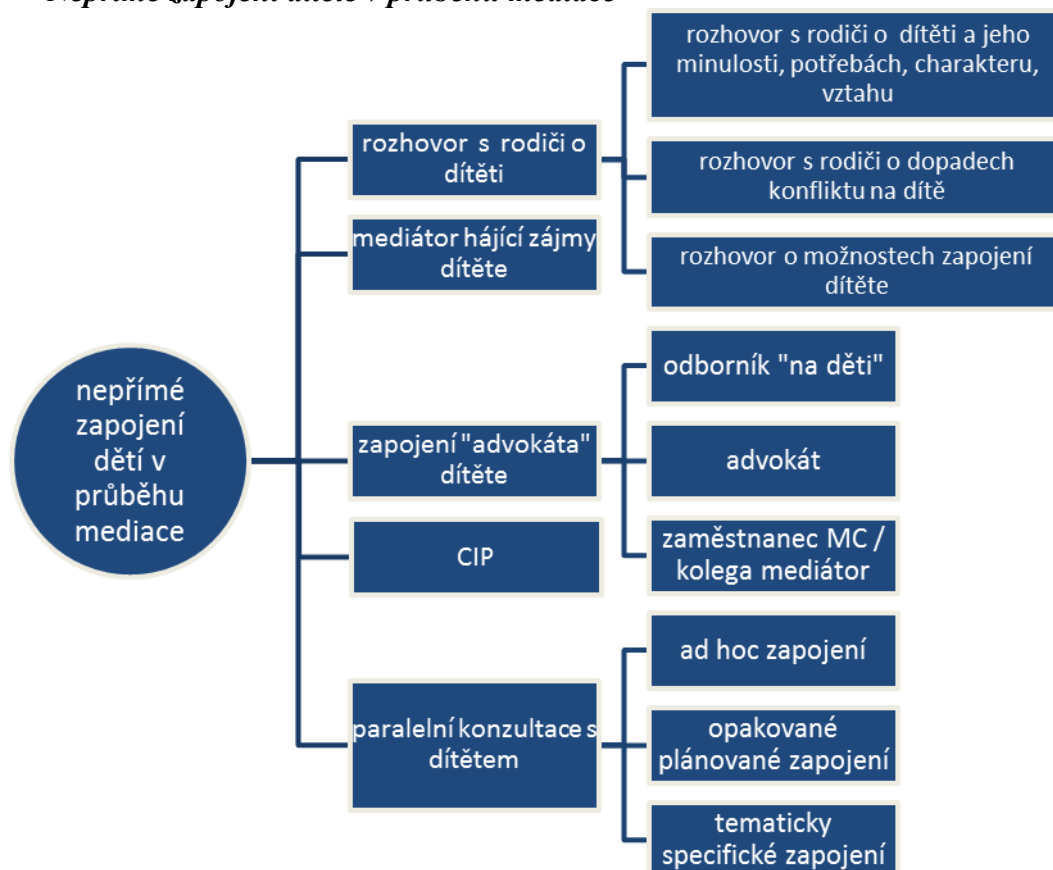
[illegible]

nepřímé zapojení dětí v průběhu mediace

rozhovor s rodiči o dítěti

rozhovor s rodiči o dítěti a jeho minulosti, potřebách, charakteru, vztahu

rozhovor s rodiči o dopadech konfliktu na dítě

rozhovor o možnostech zapojení dítěte

mediátor hájící zájmy dítěte

zapojení "advokáta" dítěte

odborník "na děti"

advokát

zaměstnanec MC / kolega mediátor

CIP

paralelní konzultace s dítětem

ad hoc zapojení

opakované plánované zapojení

tematicky specifické zapojení